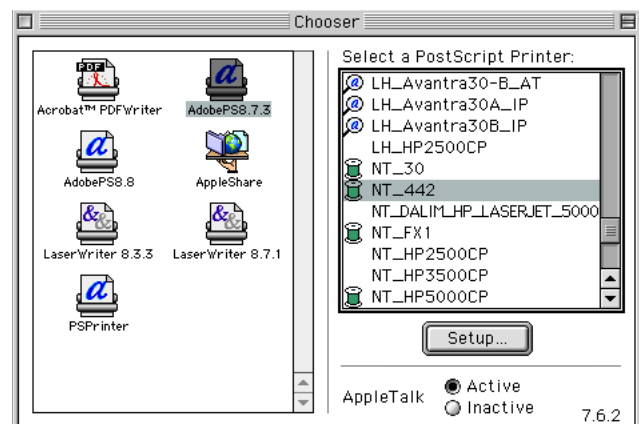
Chooser

PDF
Acrobat™ PDFWriter
AdobePS8.7.3
AdobePS8.8
AppleShare
LaserWriter 8.3.3
LaserWriter 8.7.1
PSPrinter

Select a PostScript Printer:
LH_Avantra30-B_AT
LH_Avantra30A_IP
LH_Avantra30B_IP
LH_HP2500CP
NT_30
NT_442
NT_DALIM_HP_LASERJET_5000
NT_FX1
NT_HP2500CP
NT_HP3500CP
NT_HP5000CP

Setup...

AppleTalk
Active
Inactive
7.6.2